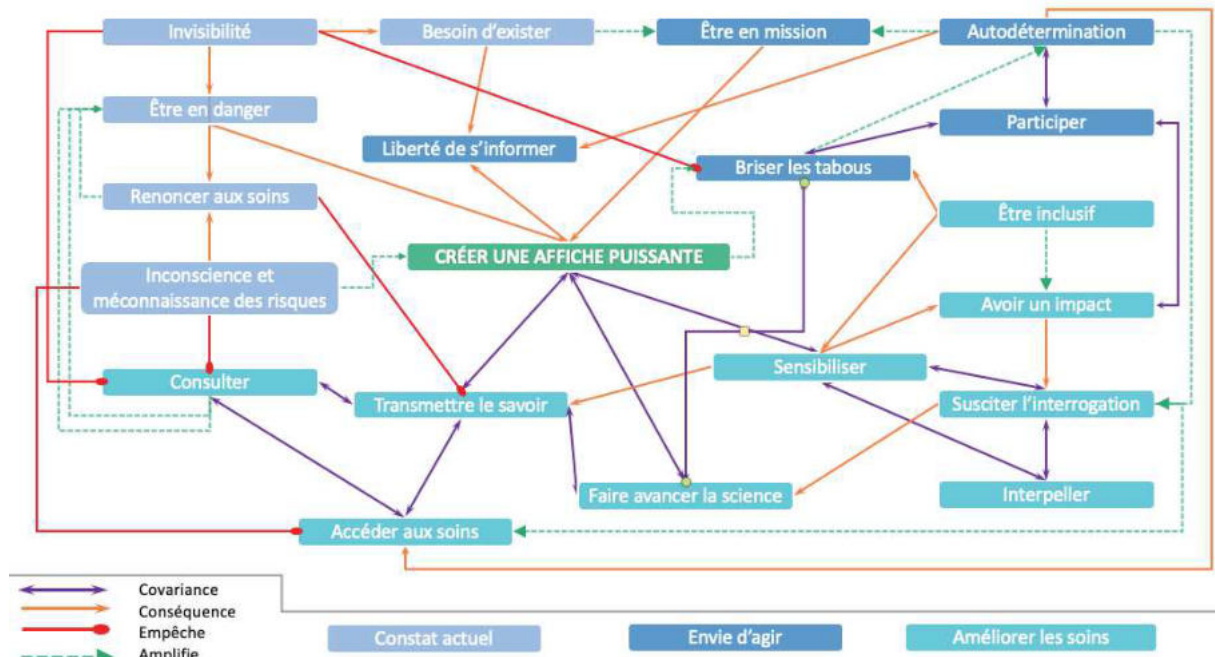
Invisibilité
Besoin d'exister
Être en mission
Autodétermination
Être en danger
Participer
Liberté de s'informer
Briser les tabous
Renoncer aux soins
Être inclusif
CRÉER UNE AFFICHE PUISSANTE
Inconscience et méconnaissance des risques
Avoir un impact
Sensibiliser
Consulter
Transmettre le savoir
Susciter l'interrogation
Faire avancer la science
Interpeller
Accéder aux soins

Covariance
Conséquence
Empêche
Amplifie

Constat actuel
Envie d'agir
Améliorer les soins